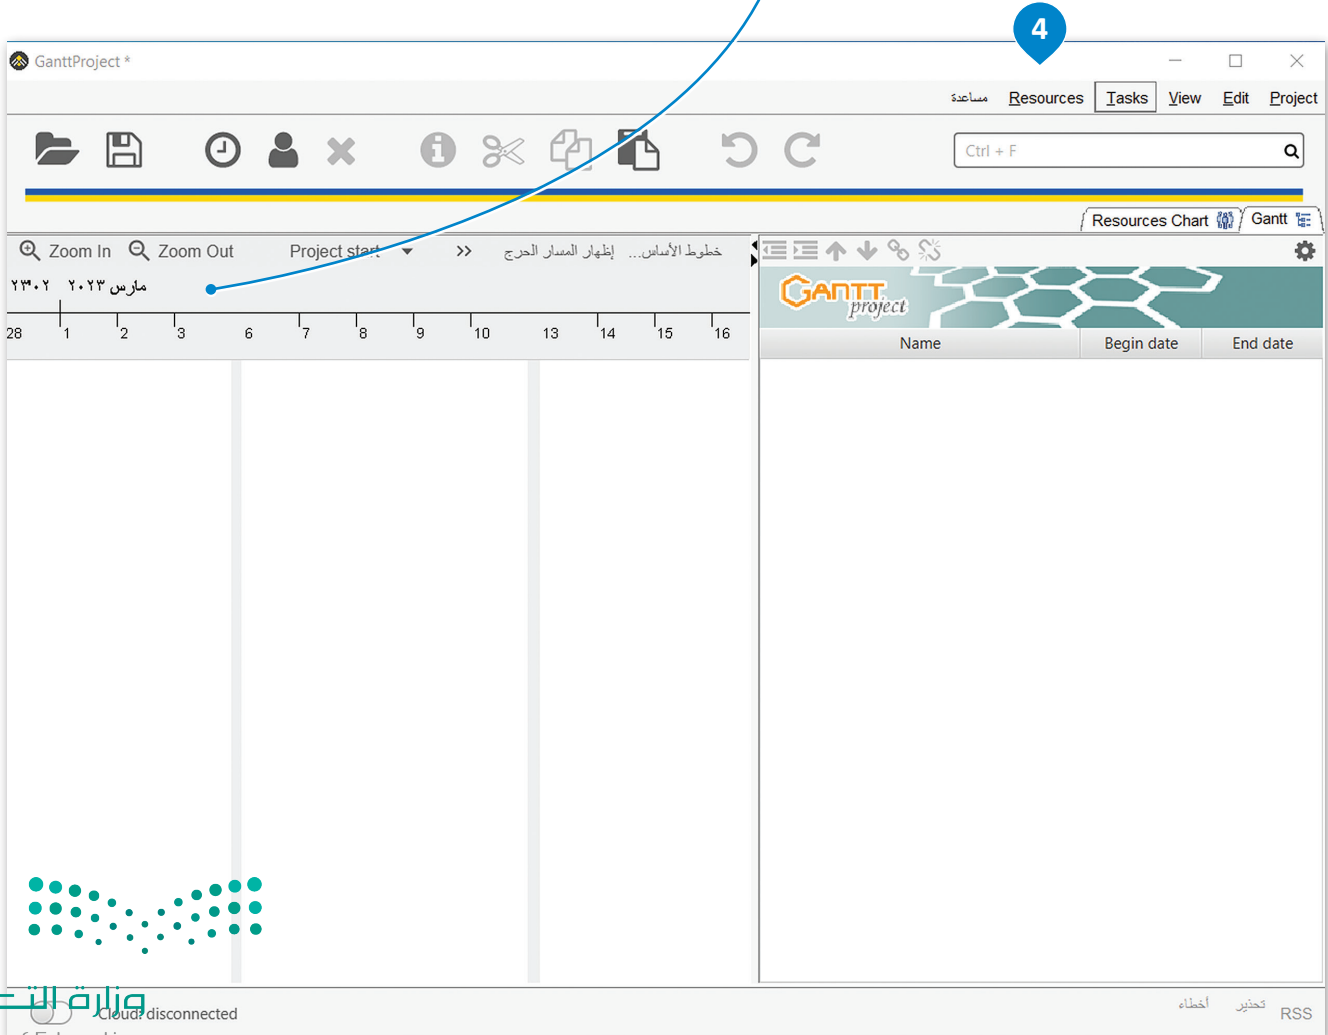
4

GanttProject *

مساعدة Resources Tasks View Edit Project

Ctrl + F

Resources Chart Gantt

Zoom In Zoom Out Project start >> إظهار المسار الحرج خطوط الأساس...

مارس ٢٠٢٣ ٢٣٠٢

28 1 2 3 6 7 8 9 10 13 14 15 16

GANTT project

| Name | Begin date | End date |
|---|---|---|

وزارة الت

Cloud: disconnected

أخطاء تحذير RSS